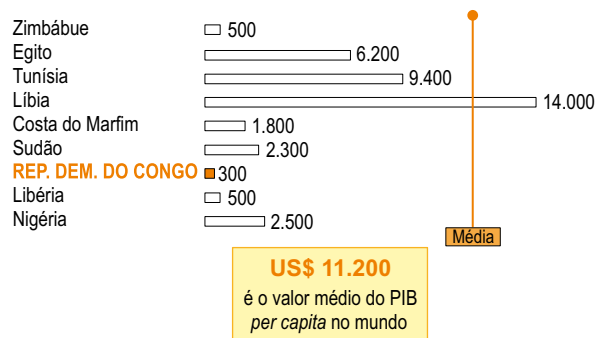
| | |
|---|---|
| Zimbábue | 500 |
| Egito | 6.200 |
| Tunísia | 9.400 |
| Líbia | 14.000 |
| Costa do Marfim | 1.800 |
| Sudão | 2.300 |
| REP. DEM. DO CONGO | 300 |
| Libéria | 500 |
| Nigéria | 2.500 |

Média

US$ 11.200
é o valor médio do PIB *per capita* no mundo